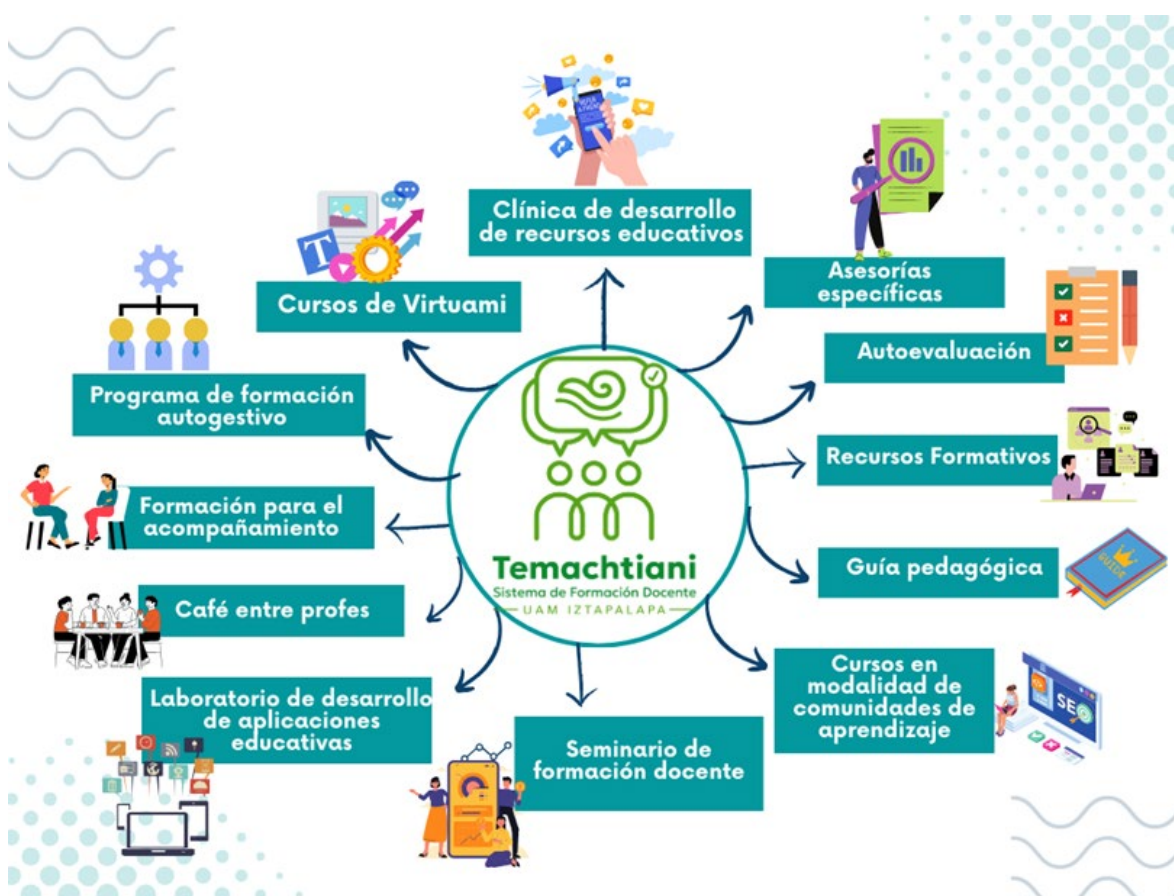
Temachtiani
Sistema de Formación Docente
UAM IZTAPALAPA

Clínica de desarrollo de recursos educativos

Asesorías específicas

Autoevaluación

Recursos Formativos

Guía pedagógica

Cursos en modalidad de comunidades de aprendizaje

Seminario de formación docente

Laboratorio de desarrollo de aplicaciones educativas

Café entre profes

Formación para el acompañamiento

Programa de formación autogestivo

Cursos de Virtuami